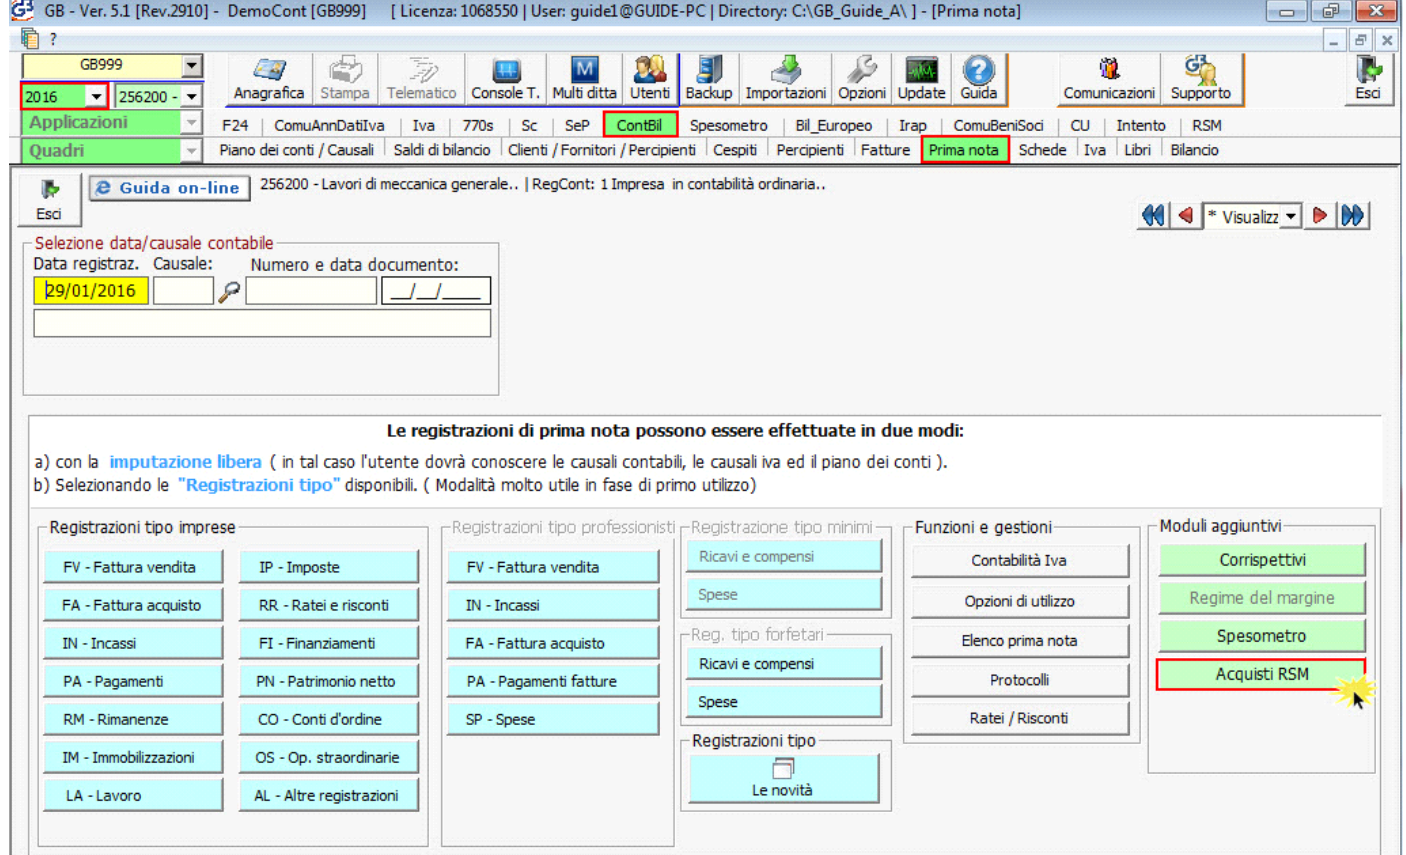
GB - Ver. 5.1 [Rev.2910] - DemoCont [GB999] [ Licenza: 1068550 | User: guide1@GUIDE-PC | Directory: C:\GB_Guide_A\ ] - [Prima nota]

?

GB999
2016
256200 -
Applicazioni
Quadri

Anagrafica | Stampa | Telematico | Console T. | Multi ditta | Utenti | Backup | Importazioni | Opzioni | Update | Guida | Comunicazioni | Supporto | Esci

F24 | ComuAnnDatiIva | Iva | 770s | Sc | SeP | ContBil | Spesometro | Bil_Europeo | Irap | ComuBeniSoci | CU | Intento | RSM

Piano dei conti / Causali | Saldi di bilancio | Clienti / Fornitori / Percipienti | Cespiti | Percipienti | Fatture | Prima nota | Schede | Iva | Libri | Bilancio

Esci

Guida on-line

256200 - Lavori di meccanica generale.. | RegCont: 1 Impresa in contabilità ordinaria..

* Visualizz

Selezione data/causale contabile
Data registraz. Causale: Numero e data documento:
29/01/2016
__/__/____

Le registrazioni di prima nota possono essere effettuate in due modi:

a) con la imputazione libera ( in tal caso l'utente dovrà conoscere le causali contabili, le causali iva ed il piano dei conti ).
b) Selezionando le "Registrazioni tipo" disponibili. ( Modalità molto utile in fase di primo utilizzo)

Registrazioni tipo imprese
FV - Fattura vendita
IP - Imposte
FA - Fattura acquisto
RR - Ratei e risconti
IN - Incassi
FI - Finanziamenti
PA - Pagamenti
PN - Patrimonio netto
RM - Rimanenze
CO - Conti d'ordine
IM - Immobilizzazioni
OS - Op. straordinarie
LA - Lavoro
AL - Altre registrazioni

Registrazioni tipo professionisti
FV - Fattura vendita
IN - Incassi
FA - Fattura acquisto
PA - Pagamenti fatture
SP - Spese

Registrazione tipo minimi
Ricavi e compensi
Spese

Reg. tipo forfetari
Ricavi e compensi
Spese

Registrazioni tipo
Le novità

Funzioni e gestioni
Contabilità Iva
Opzioni di utilizzo
Elenco prima nota
Protocolli
Ratei / Risconti

Moduli aggiuntivi
Corrispettivi
Regime del margine
Spesometro
Acquisti RSM